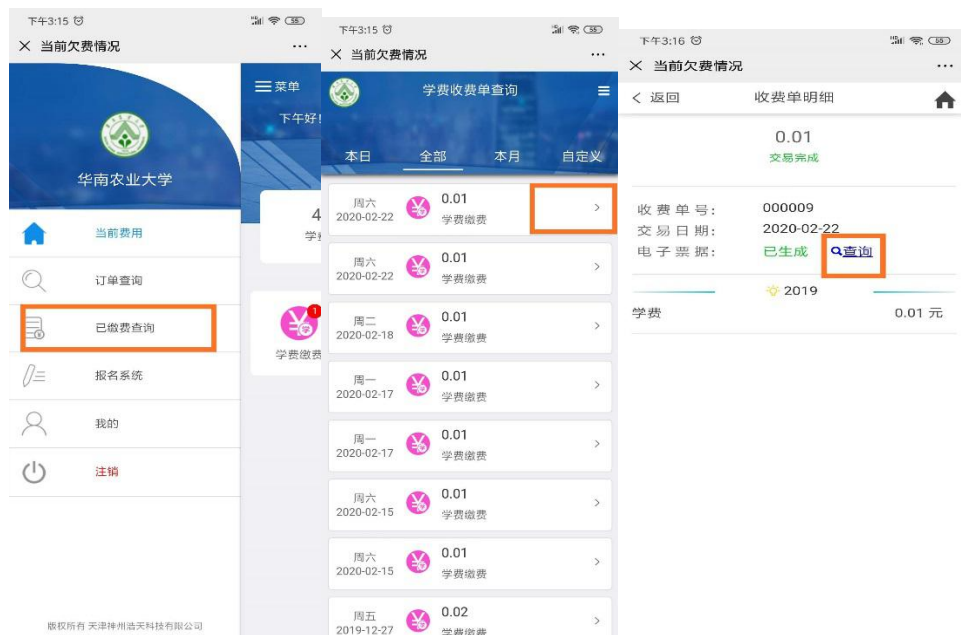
下午3:15

× 当前欠费情况 ···

华南农业大学

当前费用

订单查询

已缴费查询

报名系统

我的

注销

版权所有 天津神州浩天科技有限公司

菜单

下午好!

4

学

1

学费缴费

下午3:15

× 当前欠费情况 ···

学费收费单查询

本日 全部 本月 自定义

周六 2020-02-22 0.01 学费缴费

周六 2020-02-22 0.01 学费缴费

周二 2020-02-18 0.01 学费缴费

周一 2020-02-17 0.01 学费缴费

周一 2020-02-17 0.01 学费缴费

周六 2020-02-15 0.01 学费缴费

周六 2020-02-15 0.01 学费缴费

周五 2019-12-27 0.02 学费缴费

下午3:16

× 当前欠费情况 ···

< 返回 收费单明细

0.01

交易完成

收费单号: 000009

交易日期: 2020-02-22

电子票据: 已生成 查询

2019

学费 0.01 元